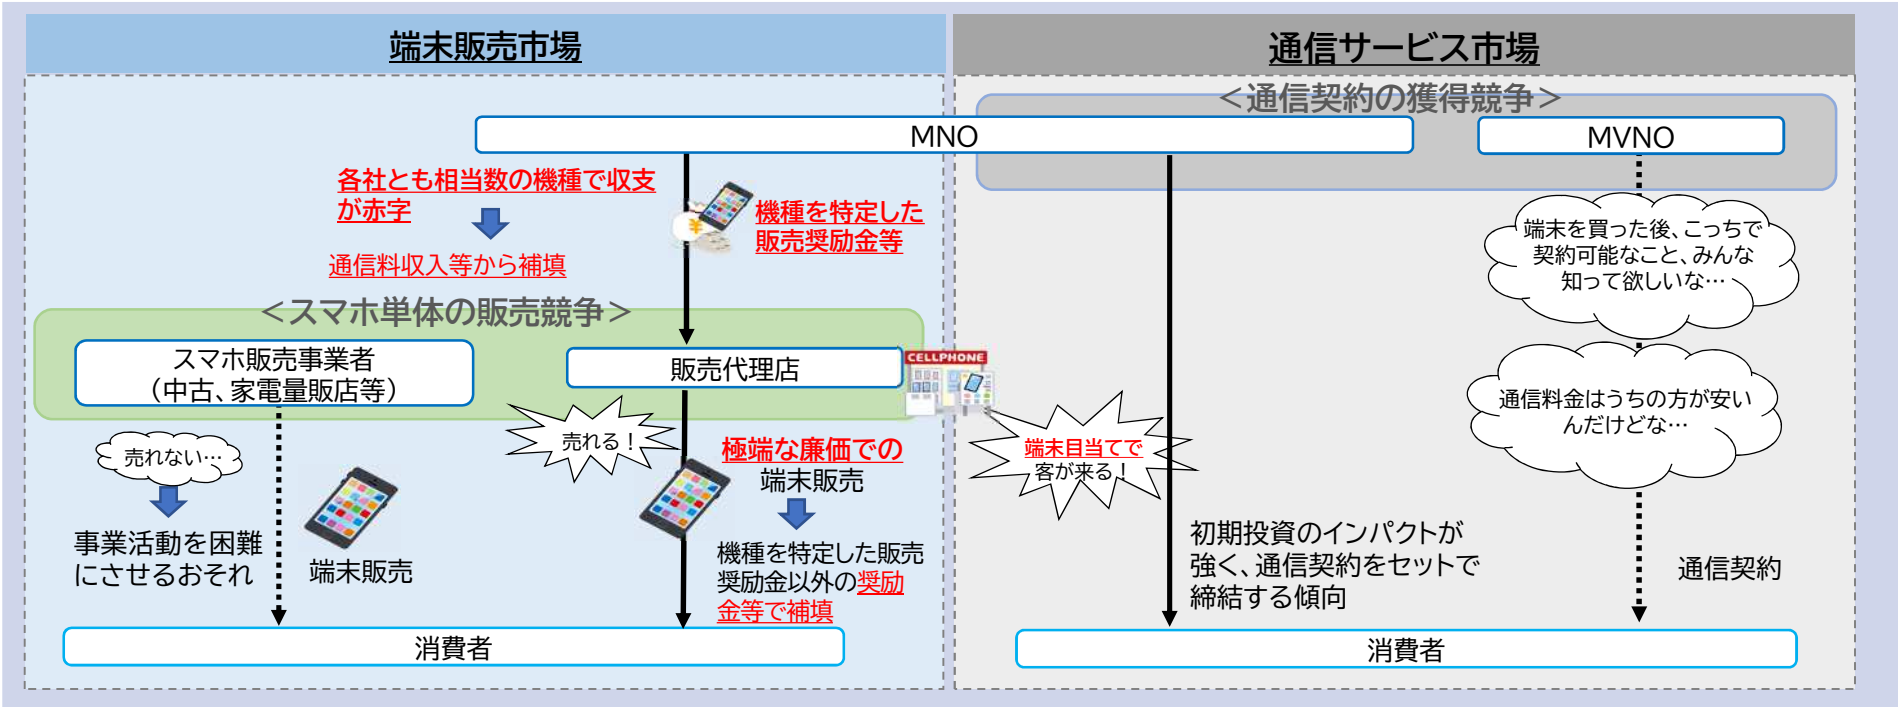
端末販売市場

通信サービス市場

＜通信契約の獲得競争＞

MNO

MVNO

各社とも相当数の機種で収支が赤字

通信料収入等から補填

機種を特定した販売奨励金等

端末を買った後、こっちで契約可能なこと、みんな知って欲しいな…

＜スマホ単体の販売競争＞

スマホ販売事業者
（中古、家電量販店等）

販売代理店

CELLPHONE

通信料金はうちの方が安いんだけどな…

売れない…

売れる！

極端な廉価での端末販売

端末目当てで客が来る！

事業活動を困難にさせるおそれ

端末販売

機種を特定した販売奨励金以外の奨励金等で補填

初期投資のインパクトが強く、通信契約をセットで締結する傾向

通信契約

消費者

消費者